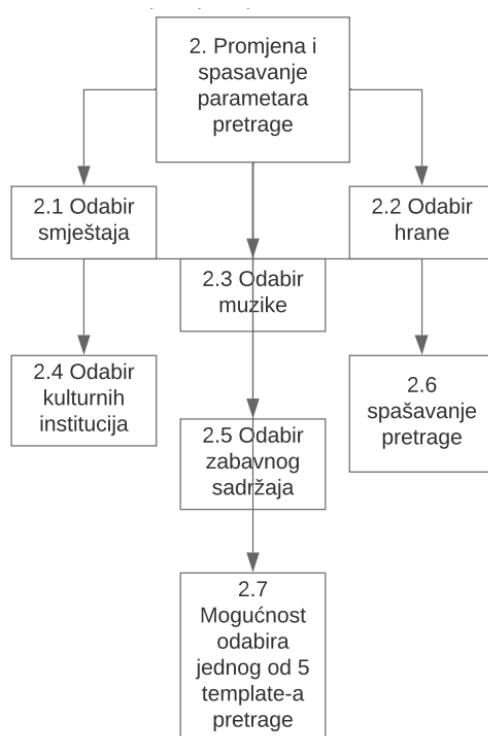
2. Promjena i spasavanje parametara pretrage

2.1 Odabir smještaja

2.2 Odabir hrane

2.3 Odabir muzike

2.4 Odabir kulturnih institucija

2.6 spašavanje pretrage

2.5 Odabir zabavnog sadržaja

2.7 Mogućnost odabira jednog od 5 template-a pretrage